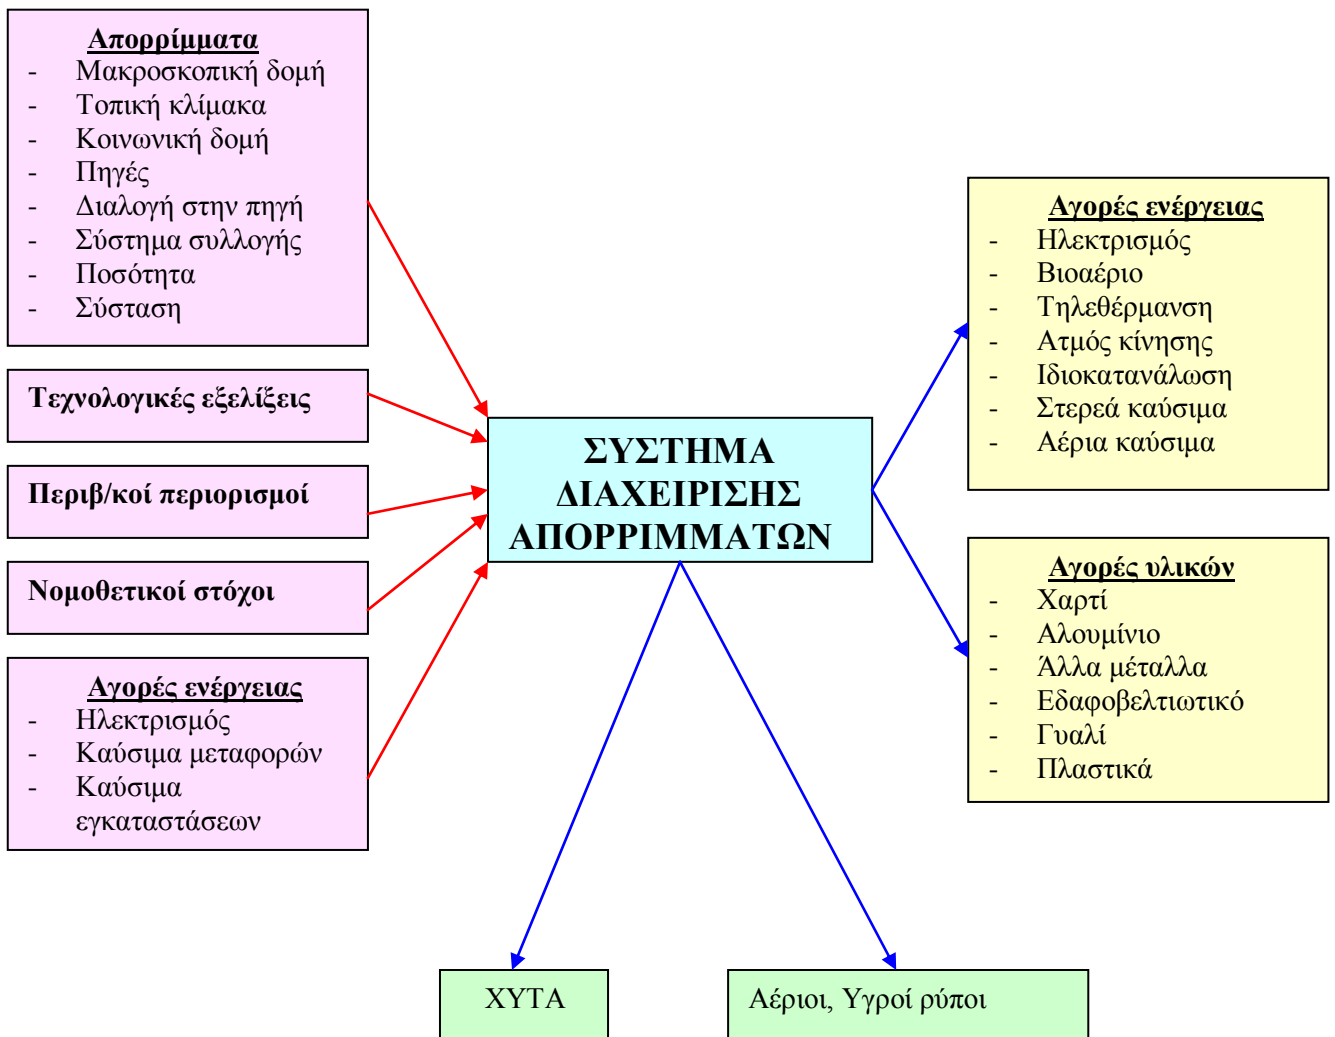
Απορρίμματα
- Μακροσκοπική δομή
- Τοπική κλίμακα
- Κοινωνική δομή
- Πηγές
- Διαλογή στην πηγή
- Σύστημα συλλογής
- Ποσότητα
- Σύσταση

Τεχνολογικές εξελίξεις

Περιβ/κοί περιορισμοί

Νομοθετικοί στόχοι

Αγορές ενέργειας
- Ηλεκτρισμός
- Καύσιμα μεταφορών
- Καύσιμα εγκαταστάσεων

ΣΥΣΤΗΜΑ ΔΙΑΧΕΙΡΙΣΗΣ ΑΠΟΡΡΙΜΜΑΤΩΝ

Αγορές ενέργειας
- Ηλεκτρισμός
- Βιοαέριο
- Τηλεθέρμανση
- Ατμός κίνησης
- Ιδιοκατανάλωση
- Στερεά καύσιμα
- Αέρια καύσιμα

Αγορές υλικών
- Χαρτί
- Αλουμίνιο
- Άλλα μέταλλα
- Εδαφοβελτιωτικό
- Γυαλί
- Πλαστικά

ΧΥΤΑ

Αέριοι, Υγροί ρύποι